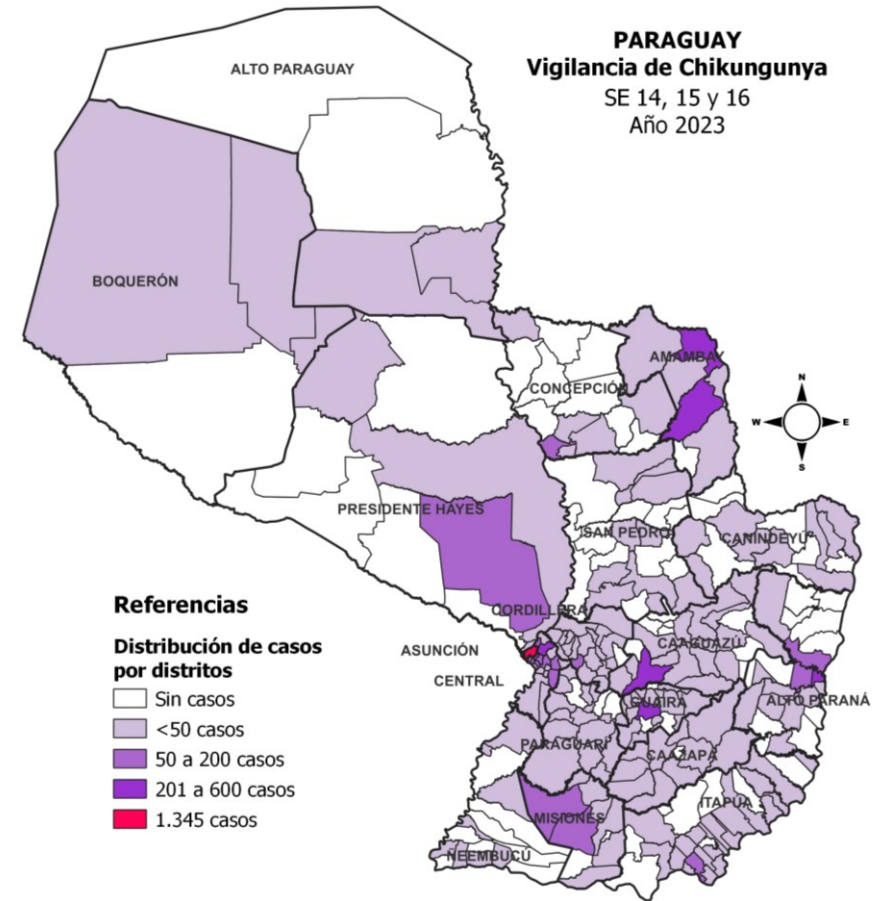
PARAGUAY
Vigilancia de Chikungunya
SE 14, 15 y 16
Año 2023

ALTO PARAGUAY

BOQUERÓN

AMAMBAY

CONCEPCIÓN

N
W
E
S

PRESIDENTE HAYES

SAN PEDRO

CANINDEYU

CORDILLERA

ASUNCIÓN

CAAGUAZÚ

CENTRAL

GUAIRA

ALTO PARANÁ

PARAGUARI

CAAZAPA

ITAPUA

MISIONES

ÑEEMBUCU

Referencias

Distribución de casos por distritos
Sin casos
<50 casos
50 a 200 casos
201 a 600 casos
1.345 casos